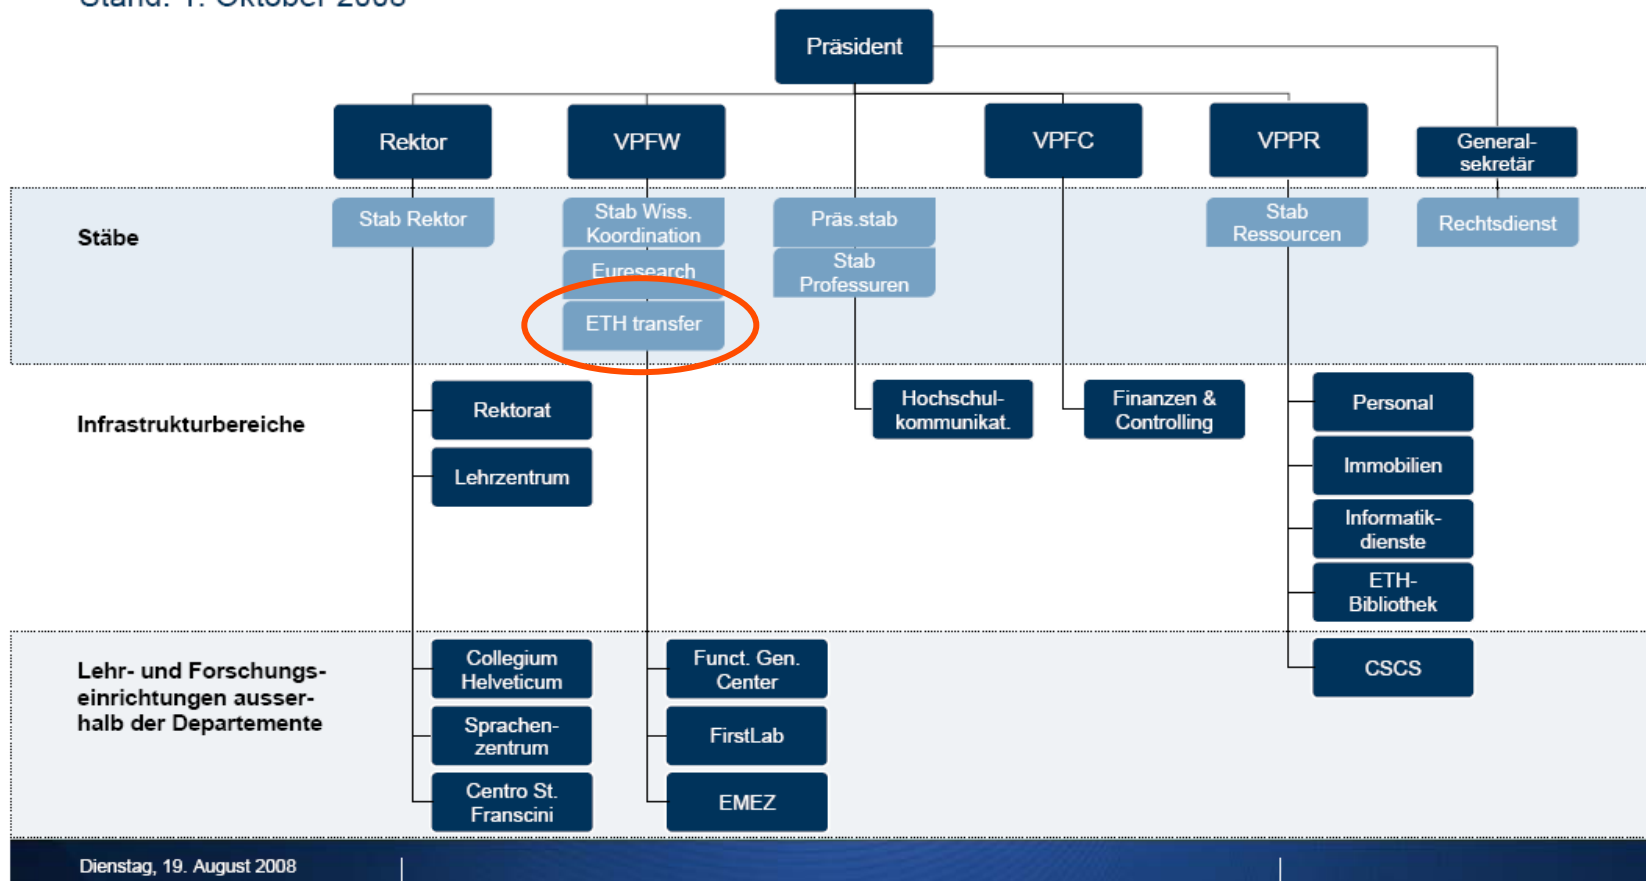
Stand: 1. Oktober 2008

Präsident

Rektor

VPFW

VPFC

VPPR

General-sekretär

Stäbe

Stab Rektor

Stab Wiss. Koordination

Euresearch

ETH transfer

Präs.stab

Stab Professuren

Stab Ressourcen

Rechtsdienst

Infrastrukturbereiche

Rektorat

Lehrzentrum

Hochschul-kommunikat.

Finanzen & Controlling

Personal

Immobilien

Informatik-dienste

ETH-Bibliothek

Lehr- und Forschungs-einrichtungen ausser-halb der Departemente

Collegium Helveticum

Sprachen-zentrum

Centro St. Franscini

Funct. Gen. Center

FirstLab

EMEZ

CSCS

Dienstag, 19. August 2008